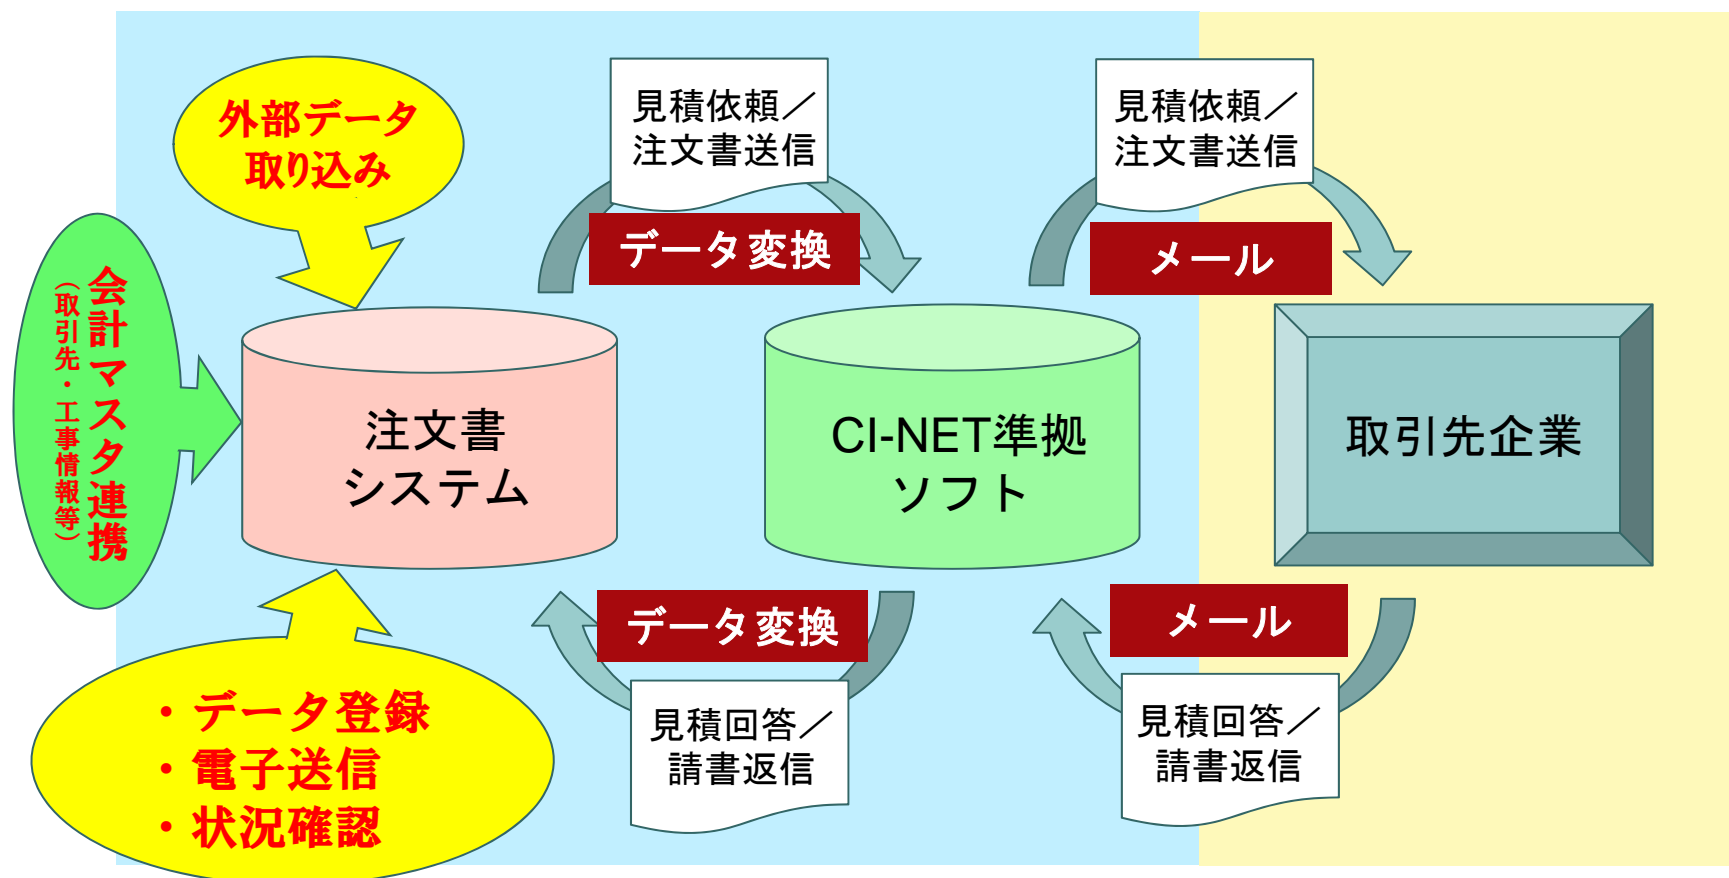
外部データ取り込み

会計マスタ連携
（取引先・工事情報等）

見積依頼／注文書送信

データ変換

見積依頼／注文書送信

メール

注文書システム

CI-NET準拠ソフト

取引先企業

データ変換

メール

見積回答／請書返信

見積回答／請書返信

・データ登録
・電子送信
・状況確認